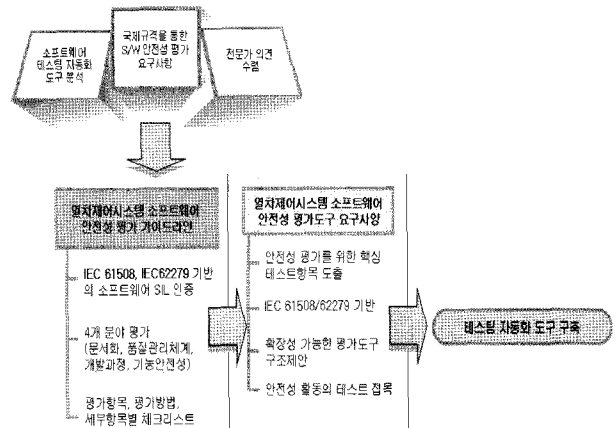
소프트웨어 테스팅 자동화 도구 분석

국제규격을 통한 S/W 안전성 평가 요구사항

전문가 의견 수렴

열차제어시스템 소프트웨어 안전성 평가 가이드라인

IEC 61508, IEC62279 기반의 소프트웨어 SIL 인증

4개 분야 평가 (문서화, 품질관리체계, 개발과정, 기능안전성)

평가항목, 평가방법, 세부항목별 체크리스트

열차제어시스템 소프트웨어 안전성 평가도구 요구사항

안전성 평가를 위한 핵심 테스트항목 도출

IEC 61508/62279 기반

확장성 가능한 평가도구 구조제안

안전성 활동의 테스트 접목

테스팅 자동화 도구 구축